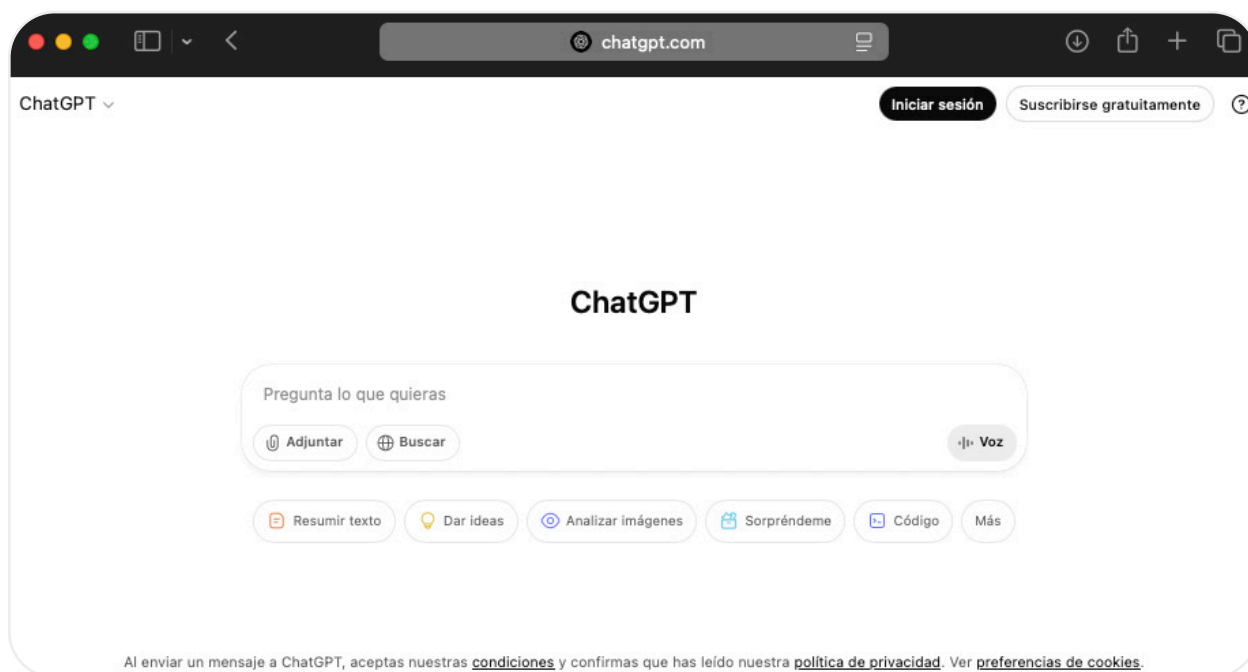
chatgpt.com

ChatGPT

Iniciar sesión

Suscribirse gratuitamente

?

ChatGPT

Pregunta lo que quieras

Adjuntar

Buscar

Voz

Resumir texto

Dar ideas

Analizar imágenes

Sorpréndeme

Código

Más

Al enviar un mensaje a ChatGPT, aceptas nuestras condiciones y confirmas que has leído nuestra política de privacidad. Ver preferencias de cookies.